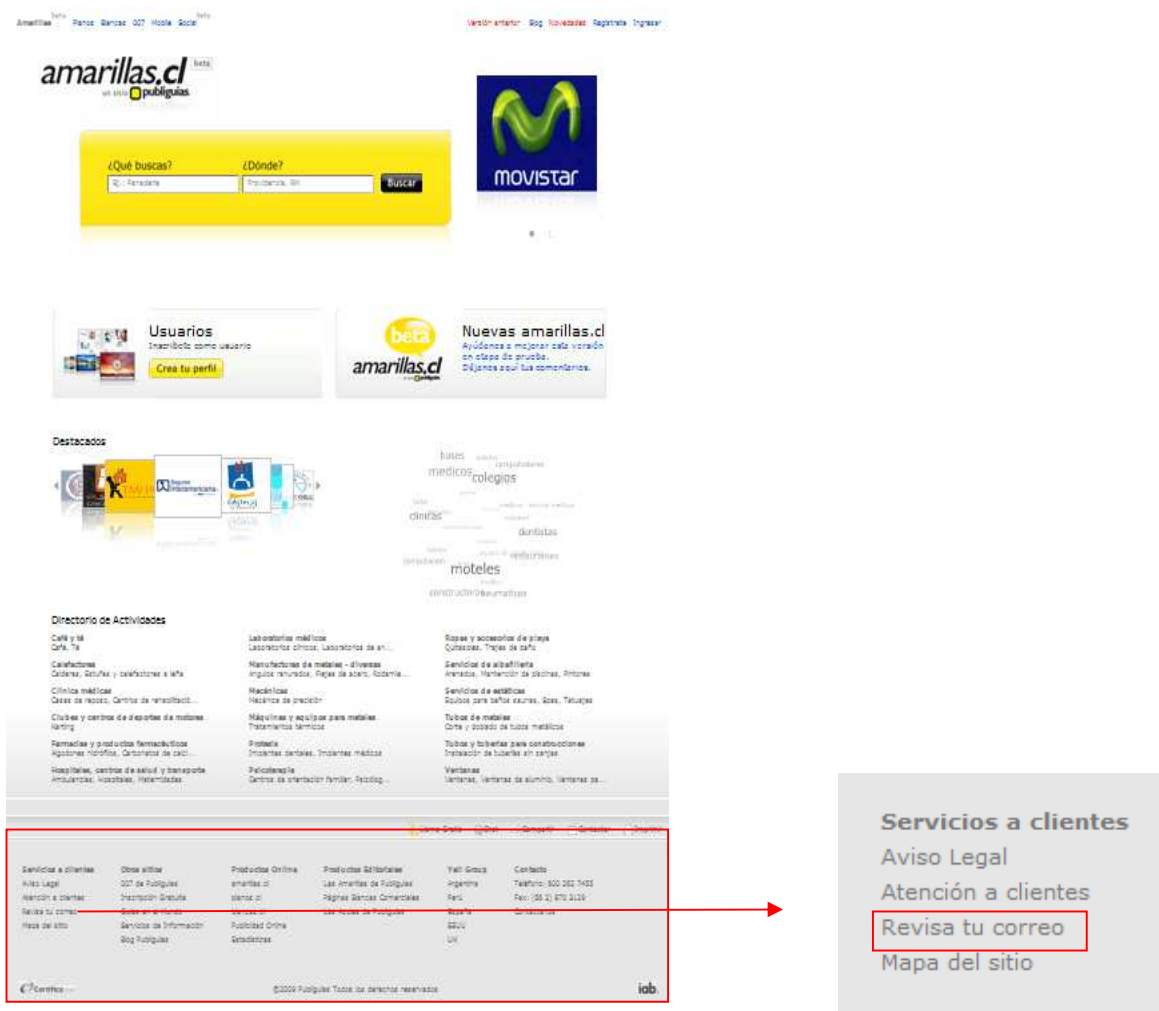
Amarillas beta Planos Blancas 007 Mobile Social beta

Versión anterior Blog Novedades Registrate Ingresar

amarillas.cl beta
un sitio publiguias

¿Qué buscas? ¿Dónde?
Ej.: Panadería Providencia, RM
Buscar

movistar

Usuarios
Inscríbete como usuario
Crea tu perfil

beta
amarillas.cl

Nuevas amarillas.cl
Ayúdanos a mejorar esta versión en etapa de prueba.
Déjanos aquí tus comentarios.

Destacados

buses medicos colegios clinicas dentistas moteles

Directorio de Actividades

Café y té
Café, Té

Calefactores
Calderas, Estufas y calefactores a leña

Clínica médicas
Casas de reposo, Centros de rehabilitació...

Clubes y centros de deportes de motores
Karting

Farmacias y productos farmacéuticos
Algodones hidrófilos, Carbonatos de calci...

Hospitales, centros de salud y transporte
Ambulancias, Hospitales, Maternidades

Laboratorios médicos
Laboratorios clínicos, Laboratorios de an...

Manufacturas de metales - diversas
Angulos ranurados, Flejes de acero, Rodamie...

Mecánicos
Mecánica de precisión

Máquinas y equipos para metales
Tratamientos térmicos

Prótesis
Implantes dentales, Implantes médicos

Psicoterapia
Centros de orientación familiar, Psicólog...

Ropas y accesorios de playa
Quitasoles, Trajes de baño

Servicios de albañilería
Arenados, Mantención de piscinas, Pintores

Servicios de estéticas
Equipos para baños saunas, Spas, Tatuajes

Tubos de metales
Corte y doblado de tubos metálicos

Tubos y tuberías para construcciones
Instalación de tuberías sin zanjas

Ventanas
Ventanas, Ventanas de aluminio, Ventanas pa...

Servicios a clientes
Aviso Legal
Atención a clientes
Revisa tu correo
Mapa del sitio

Otros sitios
007 de Publiguías
Inscripción Gratuita
Guías en el mundo
Servicios de Información
Blog Publiguías

Productos Online
amarillas.cl
blancas.cl
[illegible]
Publicidad Online
Estadísticas

Productos Editoriales
Las Amarillas de Publiguías
Páginas Blancas Comerciales
Las Azules de Publiguías

Yell Group
Argentina
Perú
España
EEUU
UK

Contacto
Teléfono: 600 262 7455
Fax: (56 2) 670 3129
Contáctenos

©2009 Publiguías Todos los derechos reservados

iab.

Servicios a clientes
Aviso Legal
Atención a clientes
Revisa tu correo
Mapa del sitio